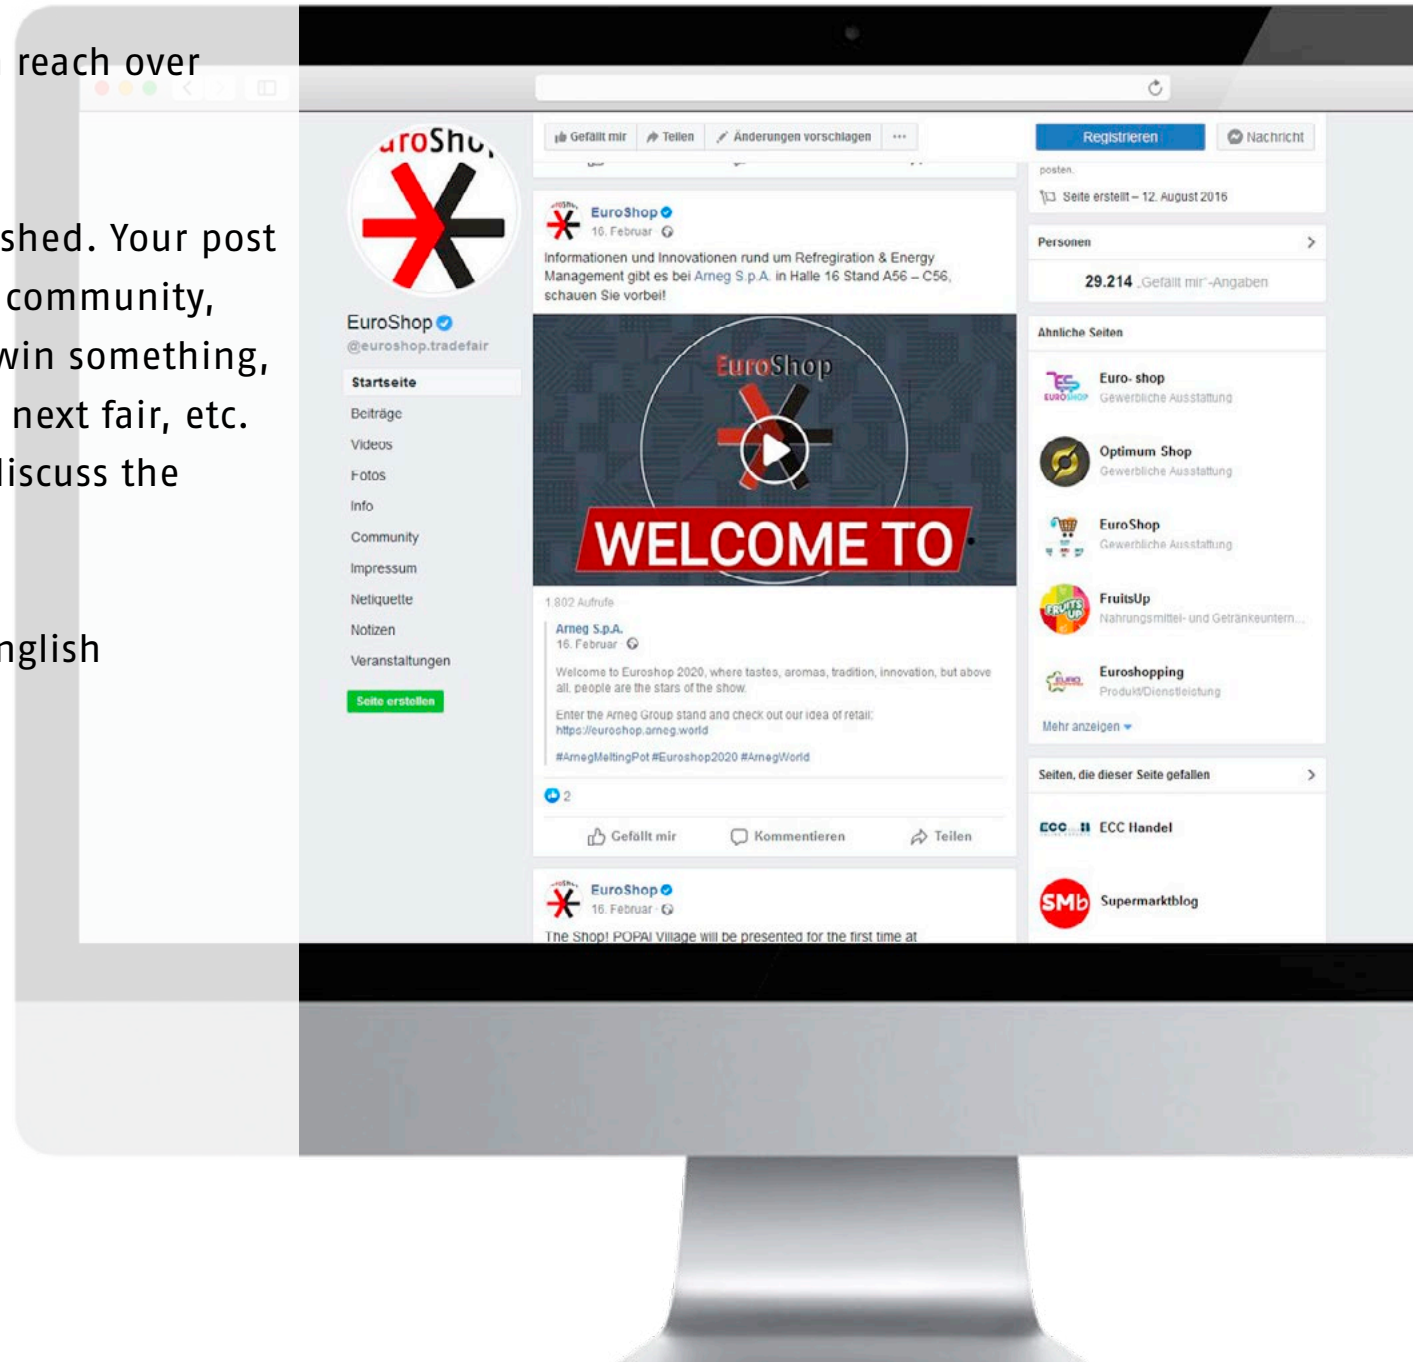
reach over

shed. Your post community, win something, next fair, etc. liscuss the

nglish

uroShu

EuroShop
@euroshop.tradefair

Startseite
Beiträge
Videos
Fotos
Info
Community
Impressum
Netiquette
Notizen
Veranstaltungen
Seite erstellen

Gefällt mir
Teilen
Änderungen vorschlagen
...

EuroShop
16. Februar

Informationen und Innovationen rund um Refregiration & Energy Management gibt es bei Arneg S.p.A. in Halle 16 Stand A56 – C56, schauen Sie vorbei!

EuroShop
WELCOME TO

1.802 Aufrufe

Arneg S.p.A.
16. Februar

Welcome to Euroshop 2020, where tastes, aromas, tradition, innovation, but above all, people are the stars of the show.

Enter the Arneg Group stand and check out our idea of retail: https://euroshop.arneg.world

#ArnegMeltingPot #Euroshop2020 #ArnegWorld

2

Gefällt mir
Kommentieren
Teilen

EuroShop
16. Februar

The Shop! POPAI Village will be presented for the first time at

Registrieren
Nachricht

posten.
Seite erstellt – 12. August 2016

Personen
29.214 „Gefällt mir"-Angaben

Ähnliche Seiten
Euro- shop
Gewerbliche Ausstattung
Optimum Shop
Gewerbliche Ausstattung
EuroShop
Gewerbliche Ausstattung
FruitsUp
Nahrungsmittel- und Getränkeuntern...
Euroshopping
Produkt/Dienstleistung
Mehr anzeigen

Seiten, die dieser Seite gefallen
ECC Handel
Supermarktblog